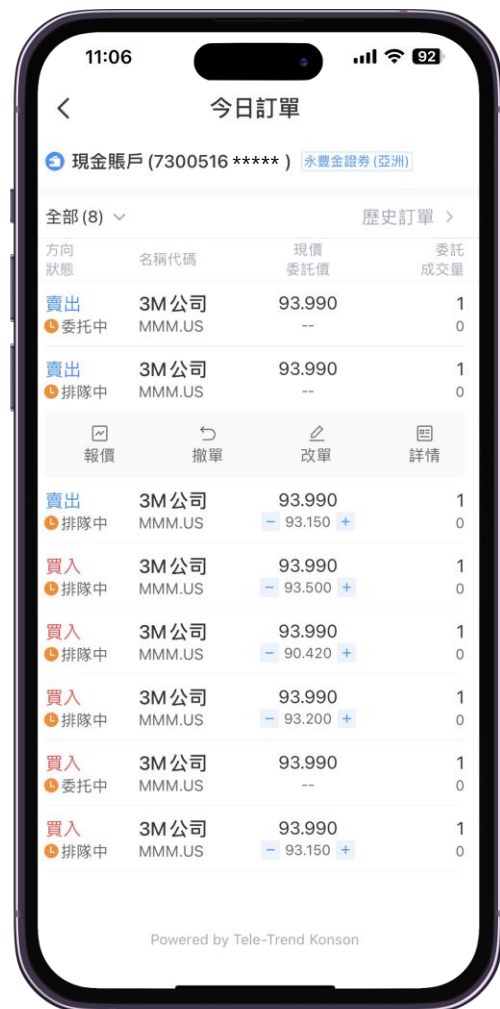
11:06

92

<

今日訂單

現金賬戶 (7300516 ***** ) 永豐金證券 (亞洲)

全部 (8)

歷史訂單 >

| 方向 狀態 | 名稱代碼 | 現價 委託價 | 委託 成交量 |
|---|---|---|---|
| 賣出 委托中 | 3M公司 MMM.US | 93.990 -- | 1 0 |
| 賣出 排隊中 | 3M公司 MMM.US | 93.990 -- | 1 0 |

報價 撤單 改單 詳情

| 方向 狀態 | 名稱代碼 | 現價 委託價 | 委託 成交量 |
|---|---|---|---|
| 賣出 排隊中 | 3M公司 MMM.US | 93.990 − 93.150 + | 1 0 |
| 買入 排隊中 | 3M公司 MMM.US | 93.990 − 93.500 + | 1 0 |
| 買入 排隊中 | 3M公司 MMM.US | 93.990 − 90.420 + | 1 0 |
| 買入 排隊中 | 3M公司 MMM.US | 93.990 − 93.200 + | 1 0 |
| 買入 委托中 | 3M公司 MMM.US | 93.990 -- | 1 0 |
| 買入 排隊中 | 3M公司 MMM.US | 93.990 − 93.150 + | 1 0 |

Powered by Tele-Trend Konson